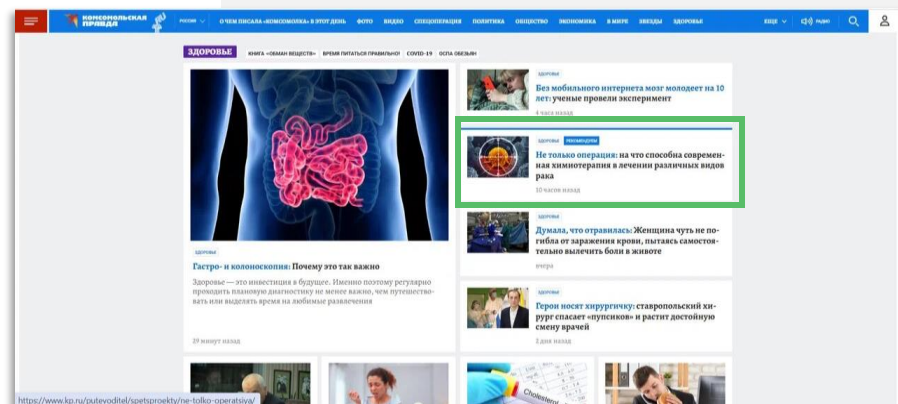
КОМСОМОЛЬСКАЯ ПРАВДА

РОССИЯ О ЧЕМ ПИСАЛА «КОМСОМОЛКА» В ЭТОТ ДЕНЬ ФОТО ВИДЕО СПЕЦОПЕРАЦИЯ ПОЛИТИКА ОБЩЕСТВО ЭКОНОМИКА В МИРЕ ЗВЕЗДЫ ЗДОРОВЬЕ ЕЩЕ РАДИО

ЗДОРОВЬЕ КНИГА «ОБМАН ВЕЩЕСТВ» ВРЕМЯ ПИТАТЬСЯ ПРАВИЛЬНО! COVID-19 ОСПА ОБЕЗЬЯН

ЗДОРОВЬЕ

Гастро- и колоноскопия: Почему это так важно

Здоровье — это инвестиция в будущее. Именно поэтому регулярно проходить плановую диагностику не менее важно, чем путешествовать или выделять время на любимые развлечения

29 минут назад

ЗДОРОВЬЕ

Без мобильного интернета мозг молодеет на 10 лет: ученые провели эксперимент

4 часа назад

ЗДОРОВЬЕ РЕКЛАМА

Не только операция: на что способна современная химиотерапия в лечении различных видов рака

10 часов назад

ЗДОРОВЬЕ

Думала, что отравилась: Женщина чуть не погибла от заражения крови, пытаясь самостоятельно вылечить боли в животе

вчера

ЗДОРОВЬЕ

Герои носят хирургичку: ставропольский хирург спасает «пупсиков» и растит достойную смену врачей

2 дня назад

Cholesterol

https://www.kp.ru/putevoditel/spetsproekty/ne-tolko-operatsiya/